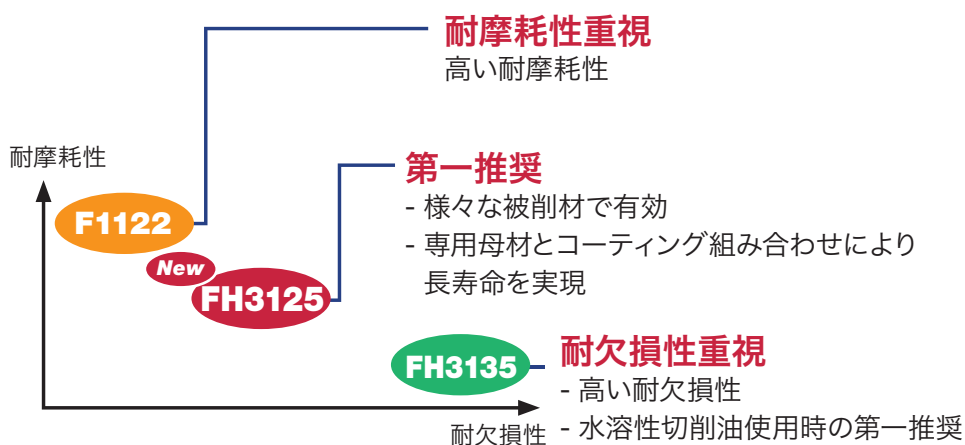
耐摩耗性重視
高い耐摩耗性

耐摩耗性

第一推奨
- 様々な被削材で有効
- 専用母材とコーティング組み合わせにより長寿命を実現

F1122

New

FH3125

耐欠損性重視
- 高い耐欠損性
- 水溶性切削油使用時の第一推奨

FH3135

耐欠損性